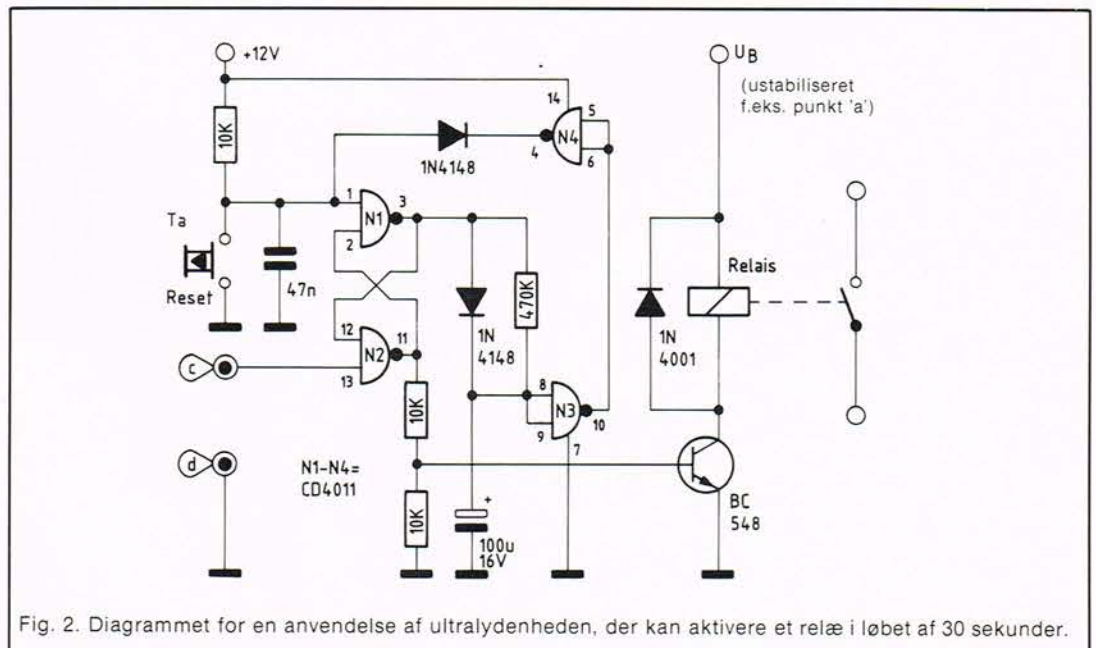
+12V

$U_B$

(ustabiliseret f.eks. punkt 'a')

10K

1N4148

14 5 N4 4 6

1 N1 3 2

Ta

Reset

47n

12 N2 11 13

c

d

1N 4148

470K

8 N3 10 9 7

Relais

1N 4001

10K

10K

N1-N4= CD4011

+ 100u 16V

BC 548

Fig. 2. Diagrammet for en anvendelse af ultralydenheden, der kan aktivere et relæ i løbet af 30 sekunder.